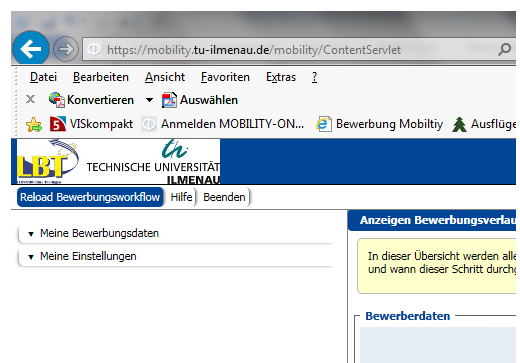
https://mobility.tu-ilmenau.de/mobility/ContentServlet

Datei Bearbeiten Ansicht Favoriten Extras ?

Konvertieren Auswählen

VISkompakt Anmelden MOBILITY-ON... Bewerbung Mobiltiy Ausflüge

LBT

TECHNISCHE UNIVERSITÄT ILMENAU

Reload Bewerbungsworkflow Hilfe Beenden

Meine Bewerbungsdaten

Meine Einstellungen

Anzeigen Bewerbungsverlau

In dieser Übersicht werden alle und wann dieser Schritt durchg

Bewerberdaten